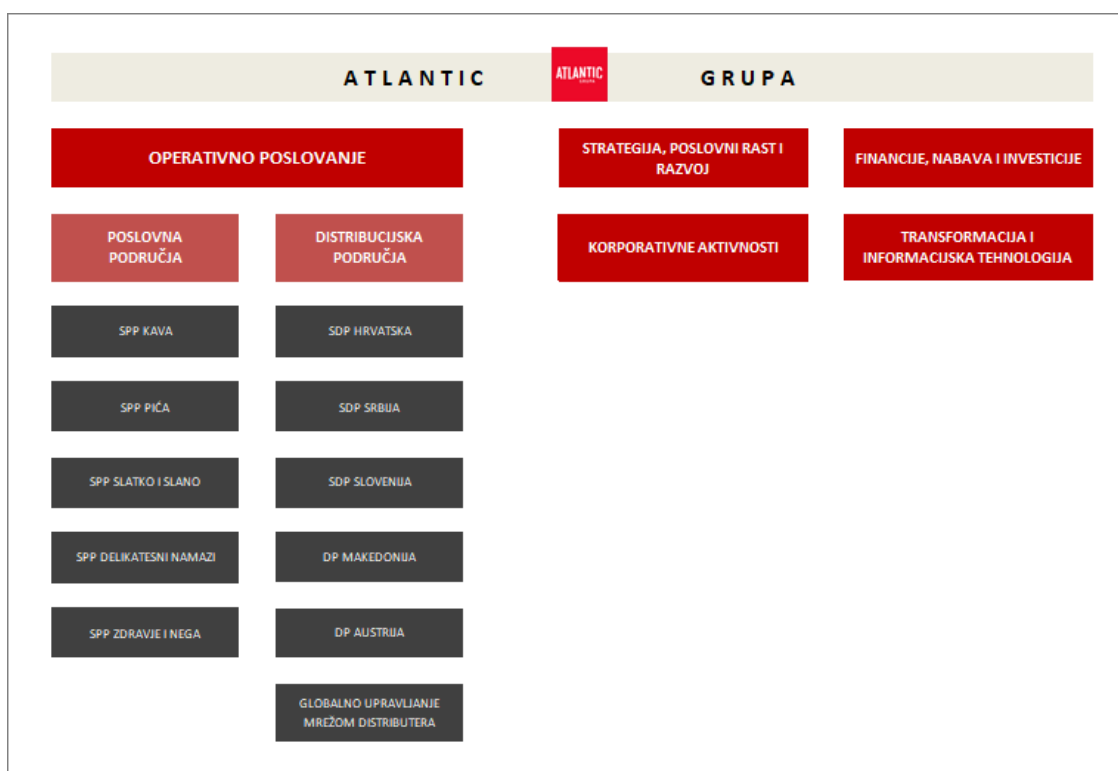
ATLANTIC ATLANTIC GRUPA GRUPA

OPERATIVNO POSLOVANJE

STRATEGIJA, POSLOVNI RAST I RAZVOJ

FINANCIJE, NABAVA I INVESTICIJE

POSLOVNA PODRUČJA

DISTRIBUCIJSKA PODRUČJA

KORPORATIVNE AKTIVNOSTI

TRANSFORMACIJA I INFORMACIJSKA TEHNOLOGIJA

SPP KAVA

SPP PIĆA

SPP SLATKO I SLANO

SPP DELIKATESNI NAMAZI

SPP ZDRAVJE I NEGA

SDP HRVATSKA

SDP SRBIJA

SDP SLOVENIJA

DP MAKEDONIJA

DP AUSTRIJA

GLOBALNO UPRAVLJANJE MREŽOM DISTRIBUTERA